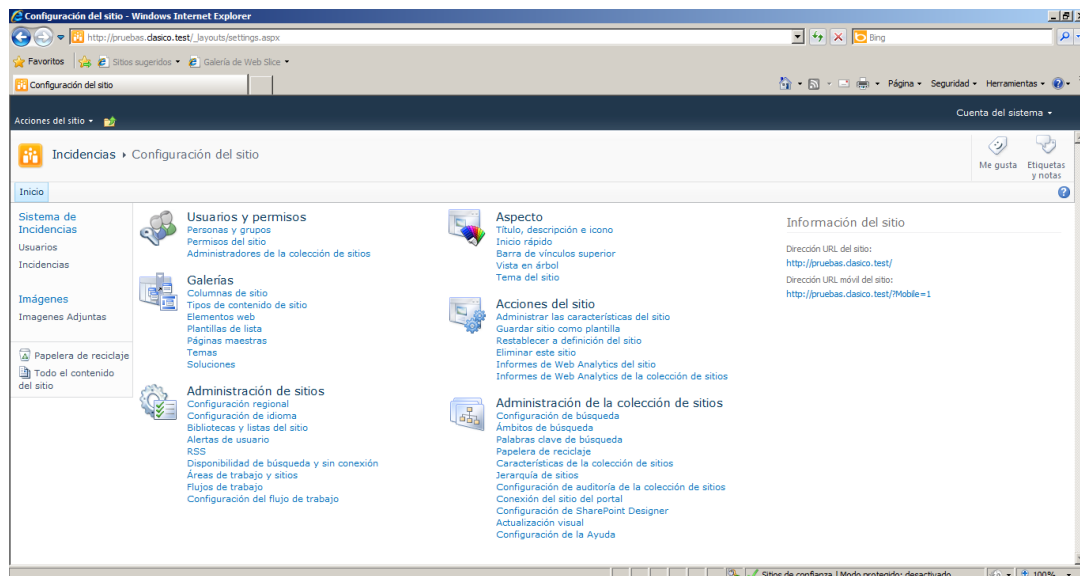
Configuración del sitio - Windows Internet Explorer

http://pruebas.clasico.test/_layouts/settings.aspx

Bing

Favoritos | Sitios sugeridos ▾ | Galería de Web Slice ▾

Configuración del sitio

Página ▾ Seguridad ▾ Herramientas ▾

Acciones del sitio ▾

Cuenta del sistema ▾

Incidencias ▸ Configuración del sitio

Me gusta

Etiquetas y notas

Inicio

Sistema de Incidencias
Usuarios
Incidencias

Imágenes
Imagenes Adjuntas

Papelera de reciclaje
Todo el contenido del sitio

Usuarios y permisos
Personas y grupos
Permisos del sitio
Administradores de la colección de sitios

Galerías
Columnas de sitio
Tipos de contenido de sitio
Elementos web
Plantillas de lista
Páginas maestras
Temas
Soluciones

Administración de sitios
Configuración regional
Configuración de idioma
Bibliotecas y listas del sitio
Alertas de usuario
RSS
Disponibilidad de búsqueda y sin conexión
Áreas de trabajo y sitios
Flujos de trabajo
Configuración del flujo de trabajo

Aspecto
Título, descripción e icono
Inicio rápido
Barra de vínculos superior
Vista en árbol
Tema del sitio

Acciones del sitio
Administrar las características del sitio
Guardar sitio como plantilla
Restablecer a definición del sitio
Eliminar este sitio
Informes de Web Analytics del sitio
Informes de Web Analytics de la colección de sitios

Administración de la colección de sitios
Configuración de búsqueda
Ámbitos de búsqueda
Palabras clave de búsqueda
Papelera de reciclaje
Características de la colección de sitios
Jerarquía de sitios
Configuración de auditoría de la colección de sitios
Conexión del sitio del portal
Configuración de SharePoint Designer
Actualización visual
Configuración de la Ayuda

Información del sitio
Dirección URL del sitio:
http://pruebas.clasico.test/
Dirección URL móvil del sitio:
http://pruebas.clasico.test/?Mobile=1

Sitios de confianza | Modo protegido: desactivado
100%